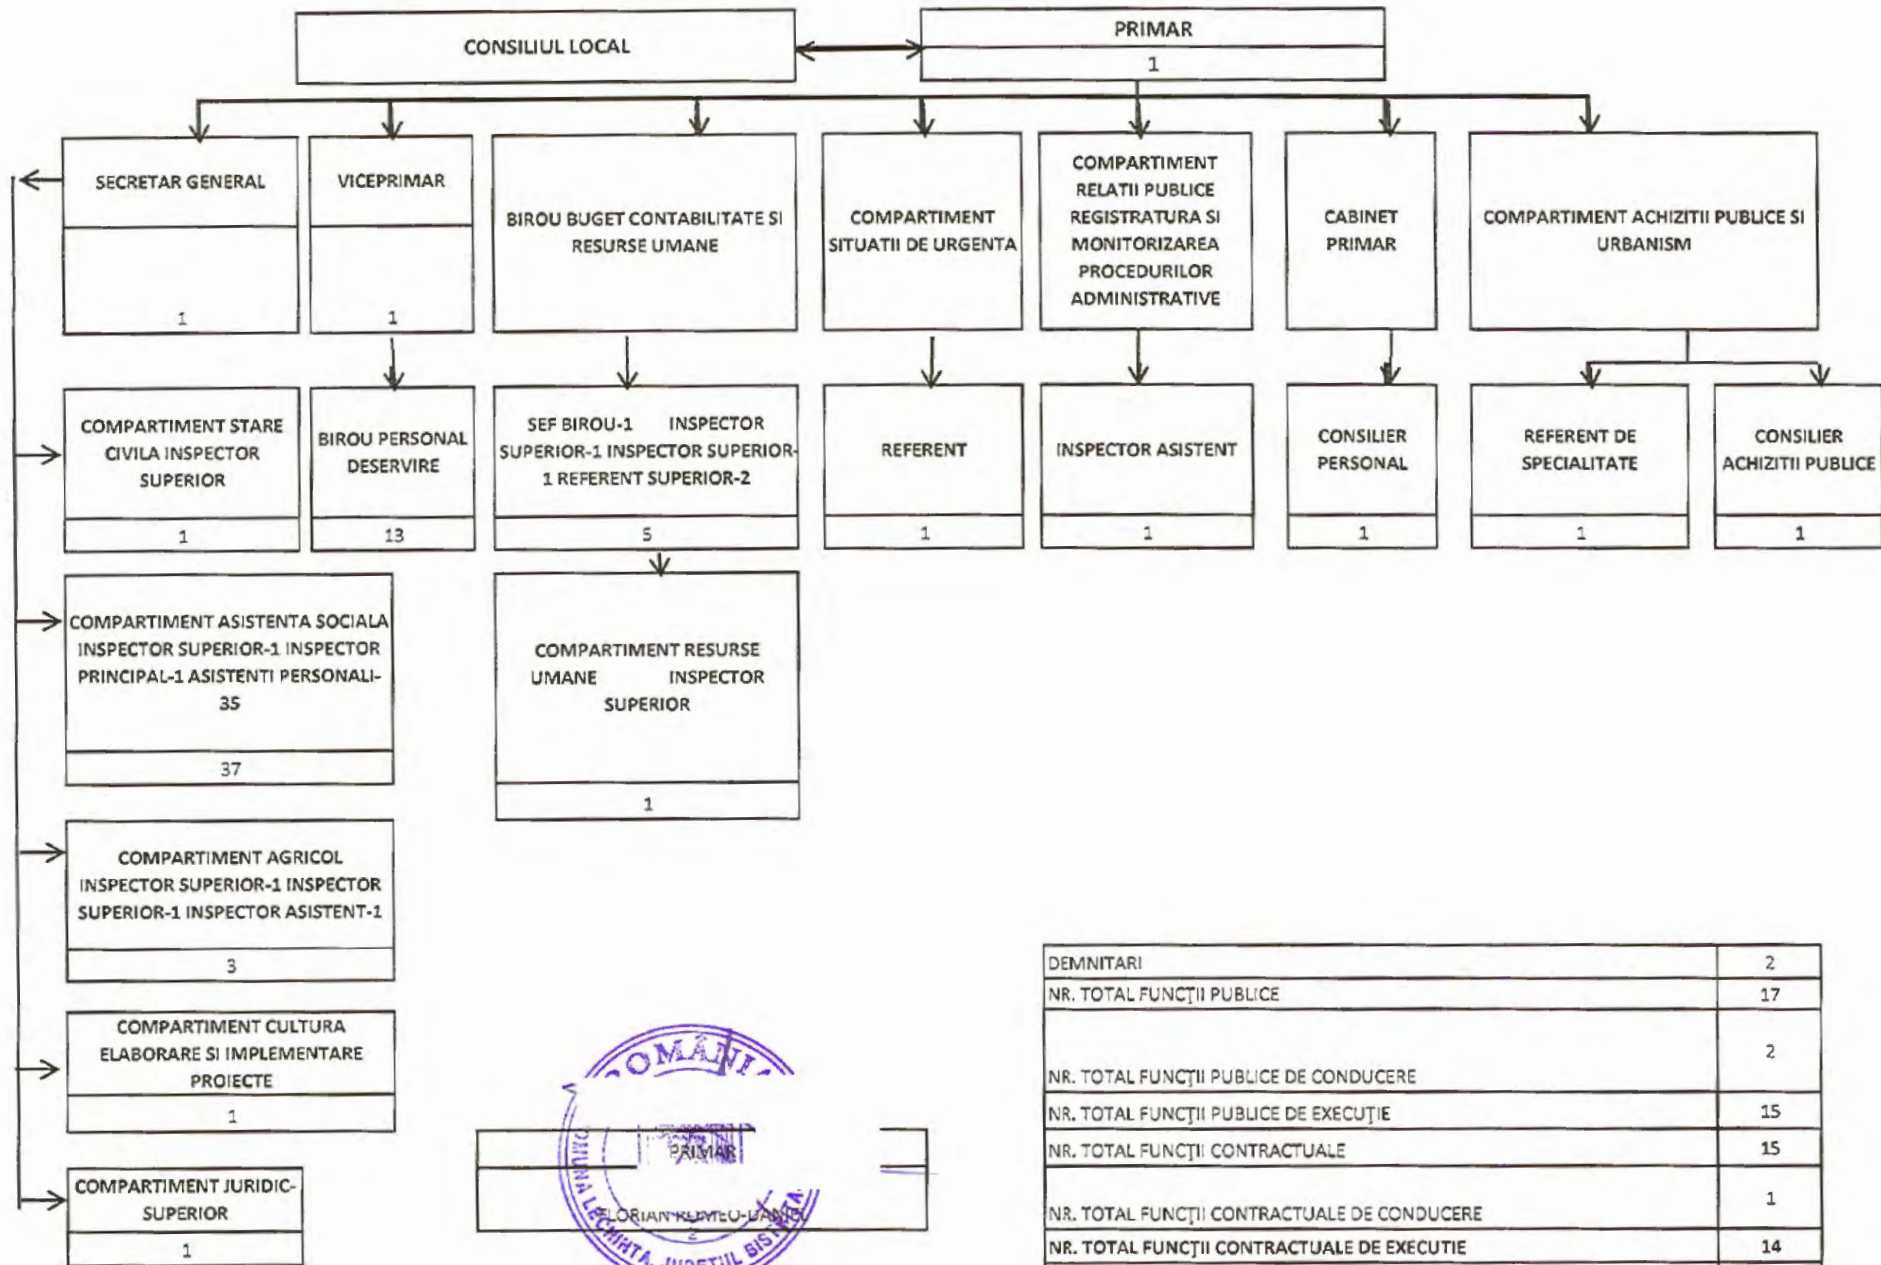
CONSILIUL LOCAL

PRIMAR
1

SECRETAR GENERAL
1

VICEPRIMAR
1

BIROU BUGET CONTABILITATE SI RESURSE UMANE

COMPARTIMENT SITUATII DE URGENTA

COMPARTIMENT RELATII PUBLICE REGISTRATURA SI MONITORIZAREA PROCEDURILOR ADMINISTRATIVE

CABINET PRIMAR

COMPARTIMENT ACHIZITII PUBLICE SI URBANISM

COMPARTIMENT STARE CIVILA INSPECTOR SUPERIOR
1

BIROU PERSONAL DESERVIRE
13

SEF BIROU-1 INSPECTOR SUPERIOR-1 INSPECTOR SUPERIOR-1 REFERENT SUPERIOR-2
5

REFERENT
1

INSPECTOR ASISTENT
1

CONSILIER PERSONAL
1

REFERENT DE SPECIALITATE
1

CONSILIER ACHIZITII PUBLICE
1

COMPARTIMENT ASISTENTA SOCIALA INSPECTOR SUPERIOR-1 INSPECTOR PRINCIPAL-1 ASISTENTI PERSONALI-35
37

COMPARTIMENT RESURSE UMANE INSPECTOR SUPERIOR
1

COMPARTIMENT AGRICOL INSPECTOR SUPERIOR-1 INSPECTOR SUPERIOR-1 INSPECTOR ASISTENT-1
3

COMPARTIMENT CULTURA ELABORARE SI IMPLEMENTARE PROIECTE
1

COMPARTIMENT JURIDIC-SUPERIOR
1

ROMANIA
COMUNA LECHINTA JUDETUL BISTRITA
PRIMAR
FLORIAN ROMEO-DANIEL

| DEMNITARI | 2 |
|---|---|
| NR. TOTAL FUNCŢII PUBLICE | 17 |
| NR. TOTAL FUNCŢII PUBLICE DE CONDUCERE | 2 |
| NR. TOTAL FUNCŢII PUBLICE DE EXECUŢIE | 15 |
| NR. TOTAL FUNCŢII CONTRACTUALE | 15 |
| NR. TOTAL FUNCŢII CONTRACTUALE DE CONDUCERE | 1 |
| NR. TOTAL FUNCŢII CONTRACTUALE DE EXECUTIE | 14 |